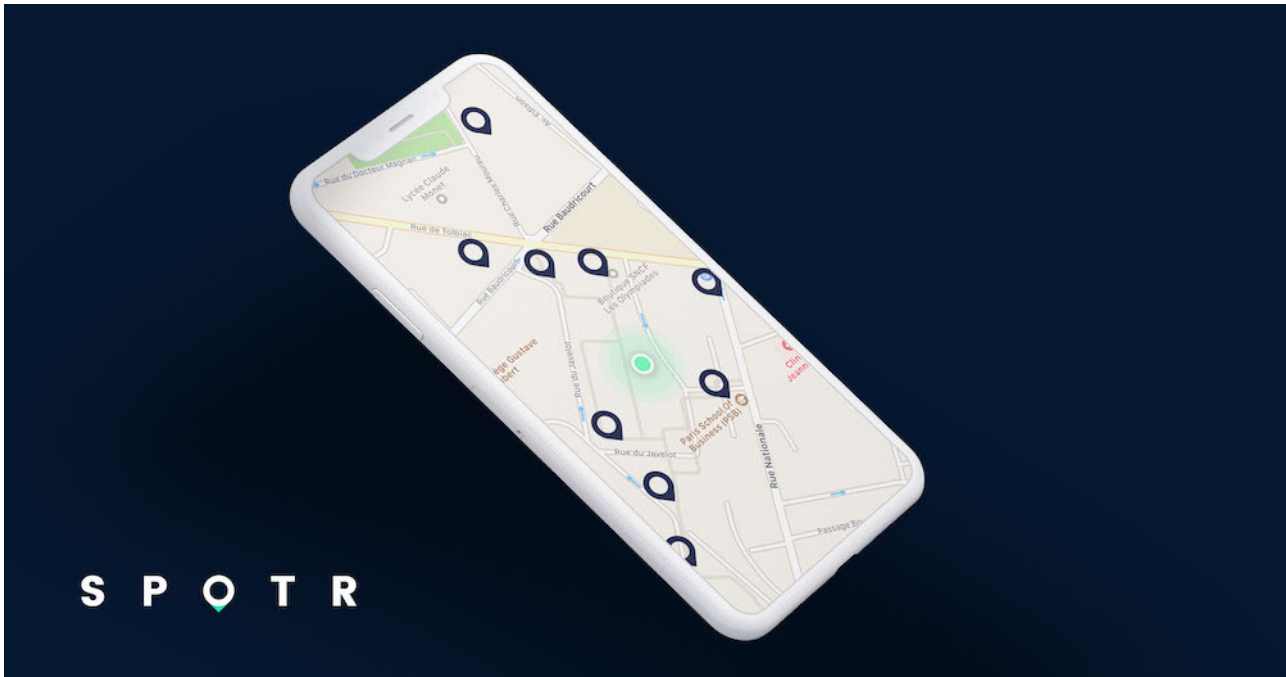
Av. Edison

Rue du Docteur Magnan

Lycée Claude Monet

Rue Charles Moureu

Rue Baudricourt

Rue de Tolbiac

Rue Baudricourt

Boutique SNCF Les Olympiades

Collège Gustave Flaubert

Rue du Javelot

Paris School Of Business (PSB)

Rue du Javelot

Rue Nationale

Clin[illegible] Jeann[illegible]

Passage Bo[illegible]

SPOTR